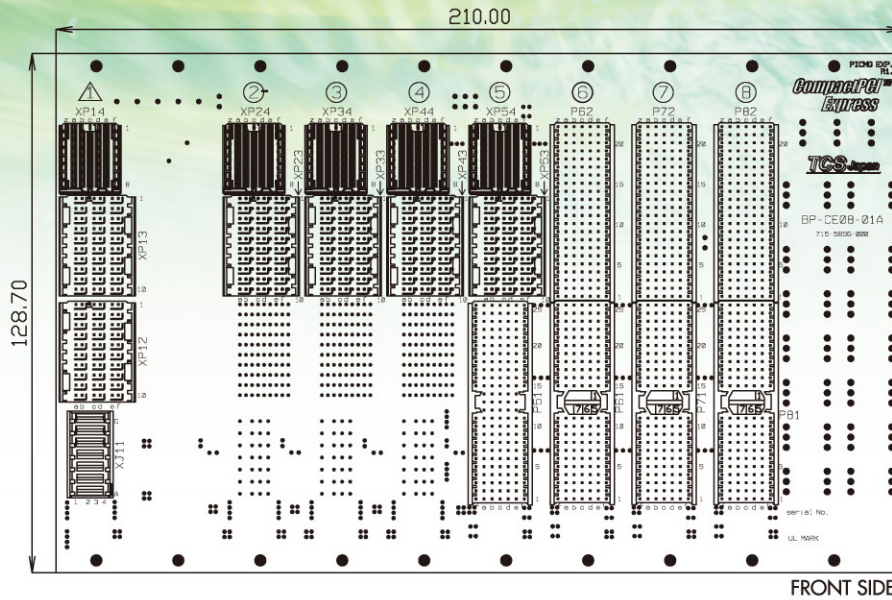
210.00

128.70

1 XP14

2 XP24

3 XP34

4 XP44

5 XP54

6 P62

7 P72

8 P82

XP13

XP12

XJ11

XP23

XP33

XP43

XP53

P51

P61

P71

P81

PICMG EXP.0 R1.0

CompactPCI Express

TCS Japan

BP-CE08-01A

715-5006-000

serial No.

UL MARK

FRONT SIDE